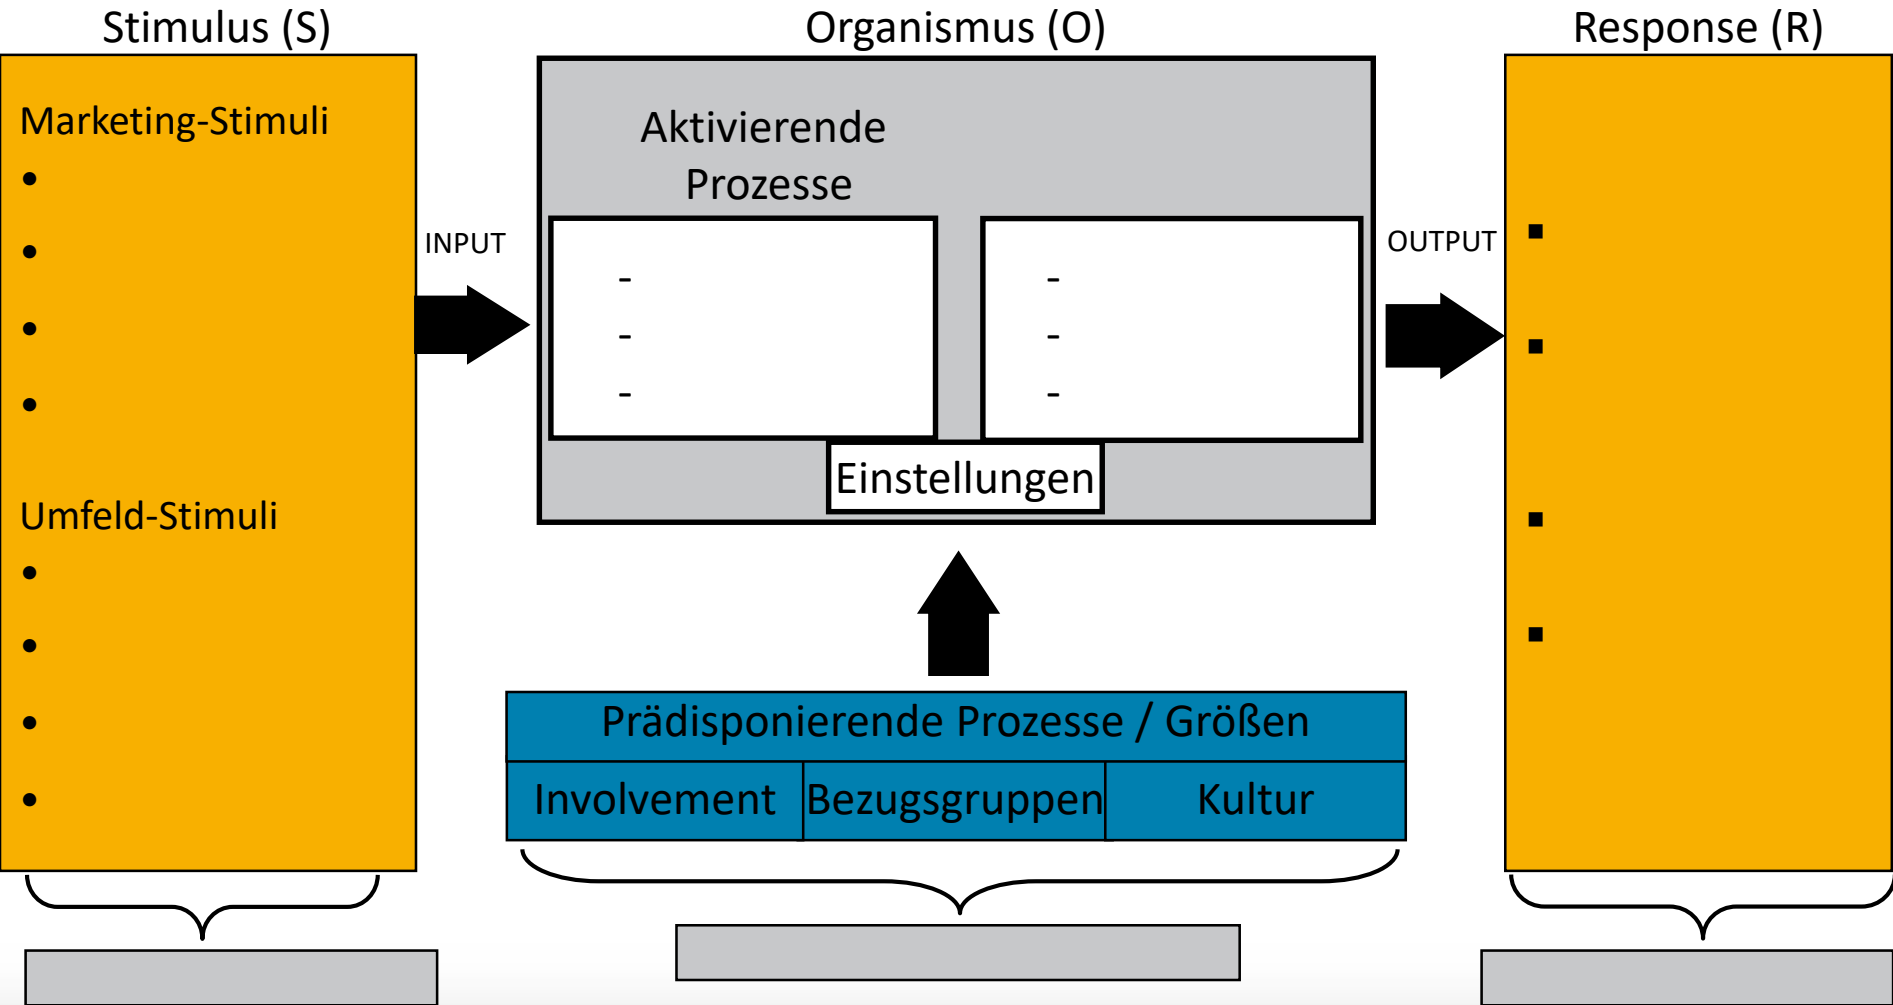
Stimulus (S)

Organismus (O)

Response (R)

Marketing-Stimuli
•
•
•
•

Umfeld-Stimuli
•
•
•
•

INPUT

Aktivierende Prozesse

-
-
-

-
-
-

Einstellungen

OUTPUT

▪
▪
▪
▪

Prädisponierende Prozesse / Größen

| Involvement | Bezugsgruppen | Kultur |
|---|---|---|